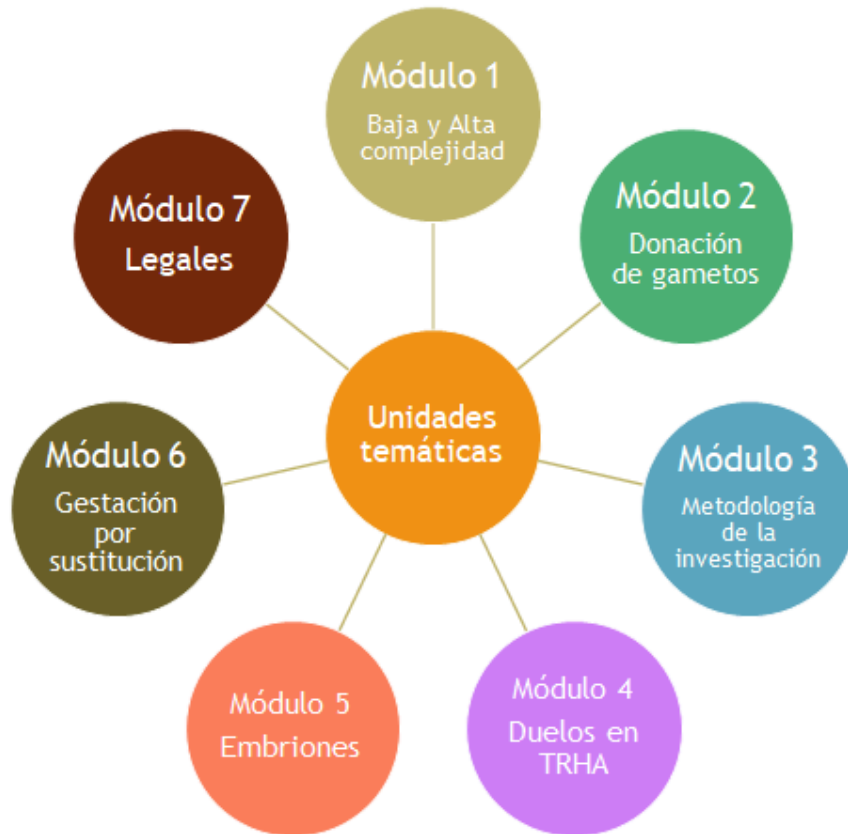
Unidades temáticas

Módulo 1
Baja y Alta complejidad

Módulo 2
Donación de gametos

Módulo 3
Metodología de la investigación

Módulo 4
Duelos en TRHA

Módulo 5
Embriones

Módulo 6
Gestación por sustitución

Módulo 7
Legales